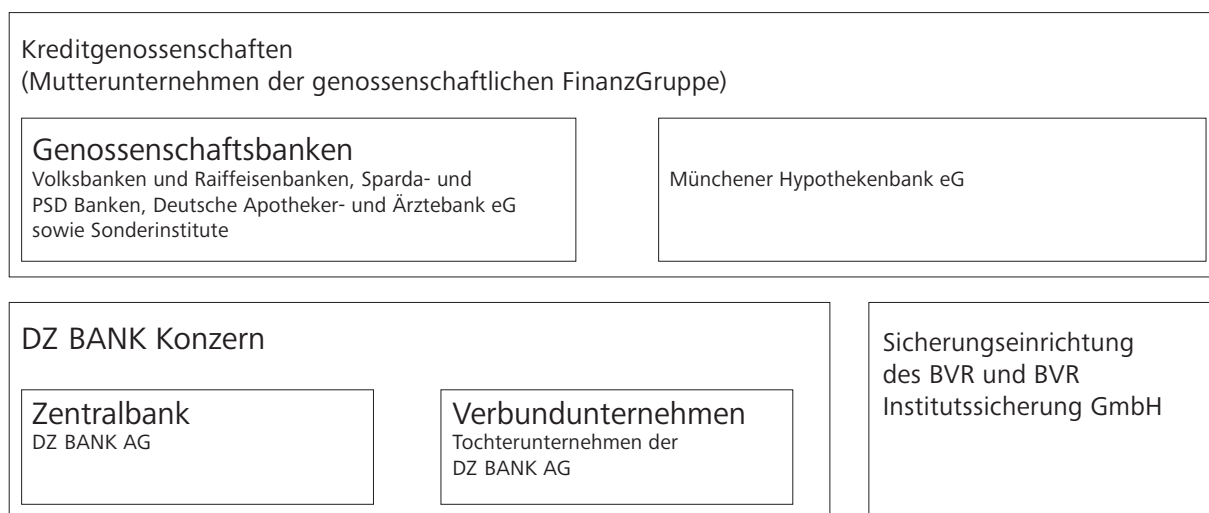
Kreditgenossenschaften
(Mutterunternehmen der genossenschaftlichen FinanzGruppe)

Genossenschaftsbanken
Volksbanken und Raiffeisenbanken, Sparda- und PSD Banken, Deutsche Apotheker- und Ärztebank eG sowie Sonderinstitute

Münchener Hypothekenbank eG

DZ BANK Konzern

Zentralbank
DZ BANK AG

Verbundunternehmen
Tochterunternehmen der DZ BANK AG

Sicherungseinrichtung des BVR und BVR Institutssicherung GmbH